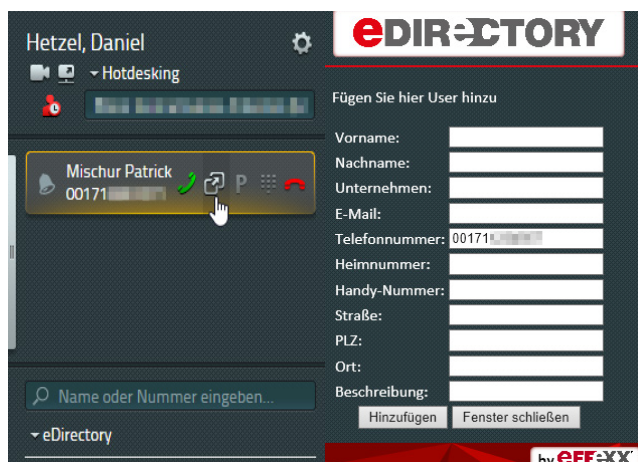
Hetzel, Daniel

Hotdesking

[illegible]

Mischur Patrick
00171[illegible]

P

Name oder Nummer eingeben...

eDirectory

eDIRECTORY

Fügen Sie hier User hinzu

| | |
|---|---|
| Vorname: | |
| Nachname: | |
| Unternehmen: | |
| E-Mail: | |
| Telefonnummer: | 00171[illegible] |
| Heimnummer: | |
| Handy-Nummer: | |
| Straße: | |
| PLZ: | |
| Ort: | |
| Beschreibung: | |

Hinzufügen Fenster schließen

by eff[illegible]